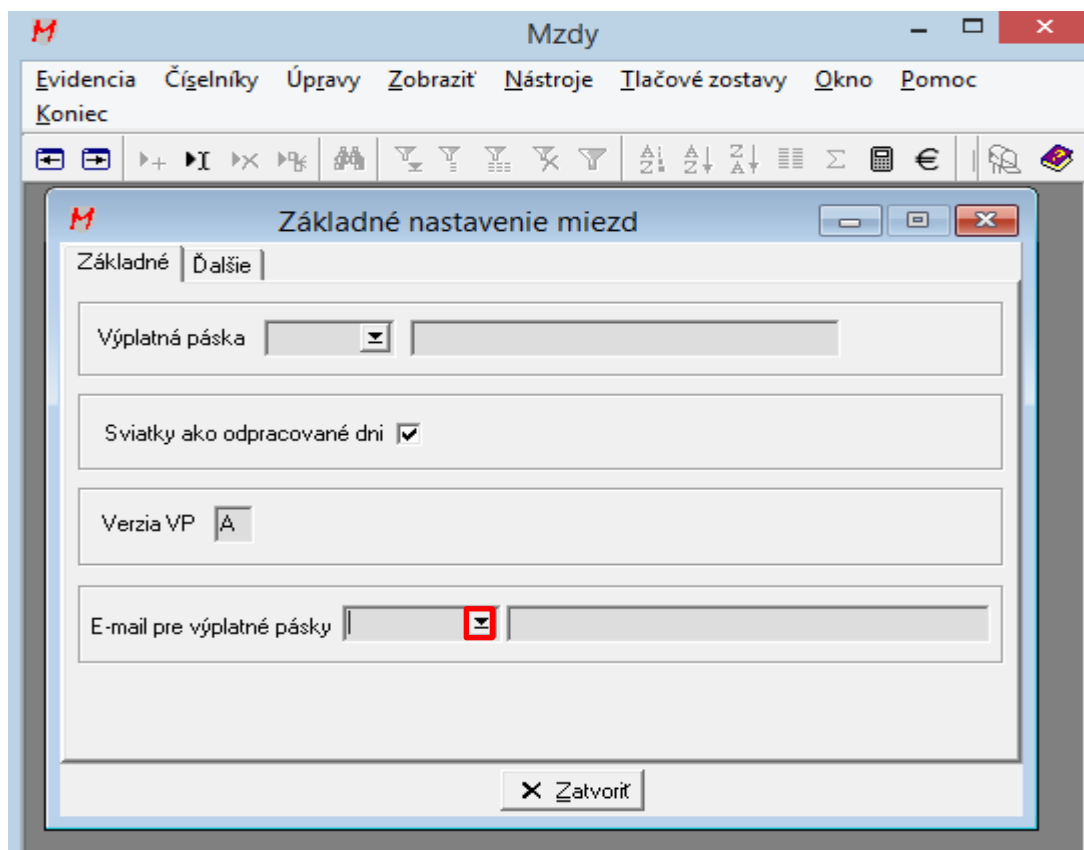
Mzdy

Evidencia Číselníky Úpravy Zobraziť Nástroje Tlačové zostavy Okno Pomoc Koniec

Základné nastavenie miezd

Základné Ďalšie

Výplatná páska

Sviatky ako odpracované dni

Verzia VP A

E-mail pre výplatné pásky

Zatvoriť